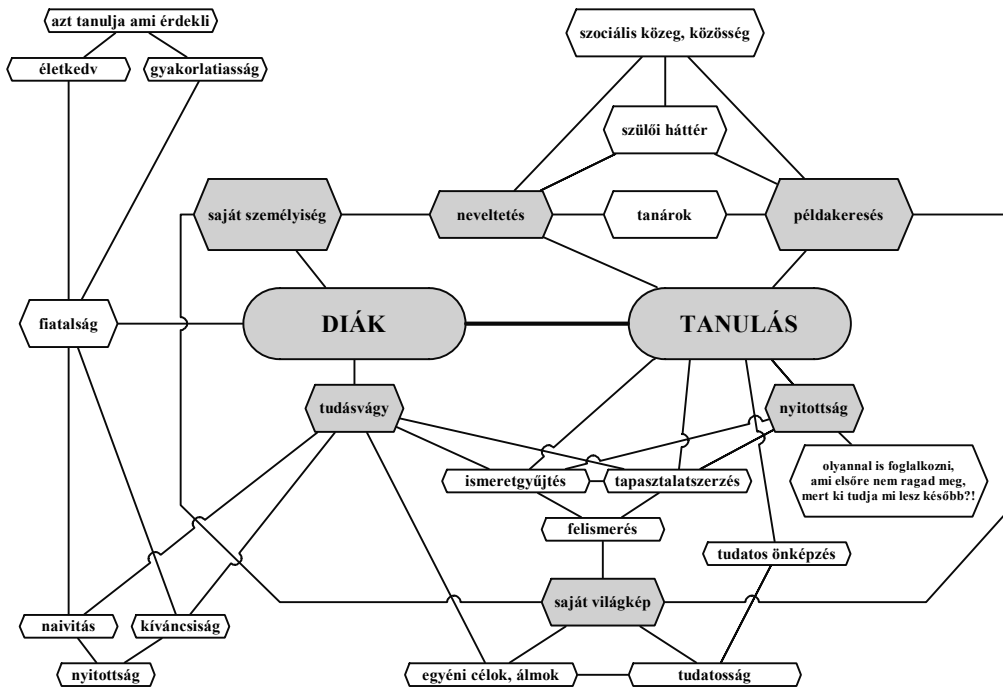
azt tanulja ami érdekli

életkedv

gyakorlatiasság

szociális közeg, közösség

szülői háttér

saját személyiség

neveltetés

tanárok

példakeresés

fiatalság

DIÁK

TANULÁS

tudásvágy

nyitottság

olyannal is foglalkozni, ami elsőre nem ragad meg, mert ki tudja mi lesz később?!

ismeretgyűjtés

tapasztalatszerzés

felismerés

tudatos önképzés

saját világkép

naivitás

kíváncsiság

nyitottság

egyéni célok, álmok

tudatosság